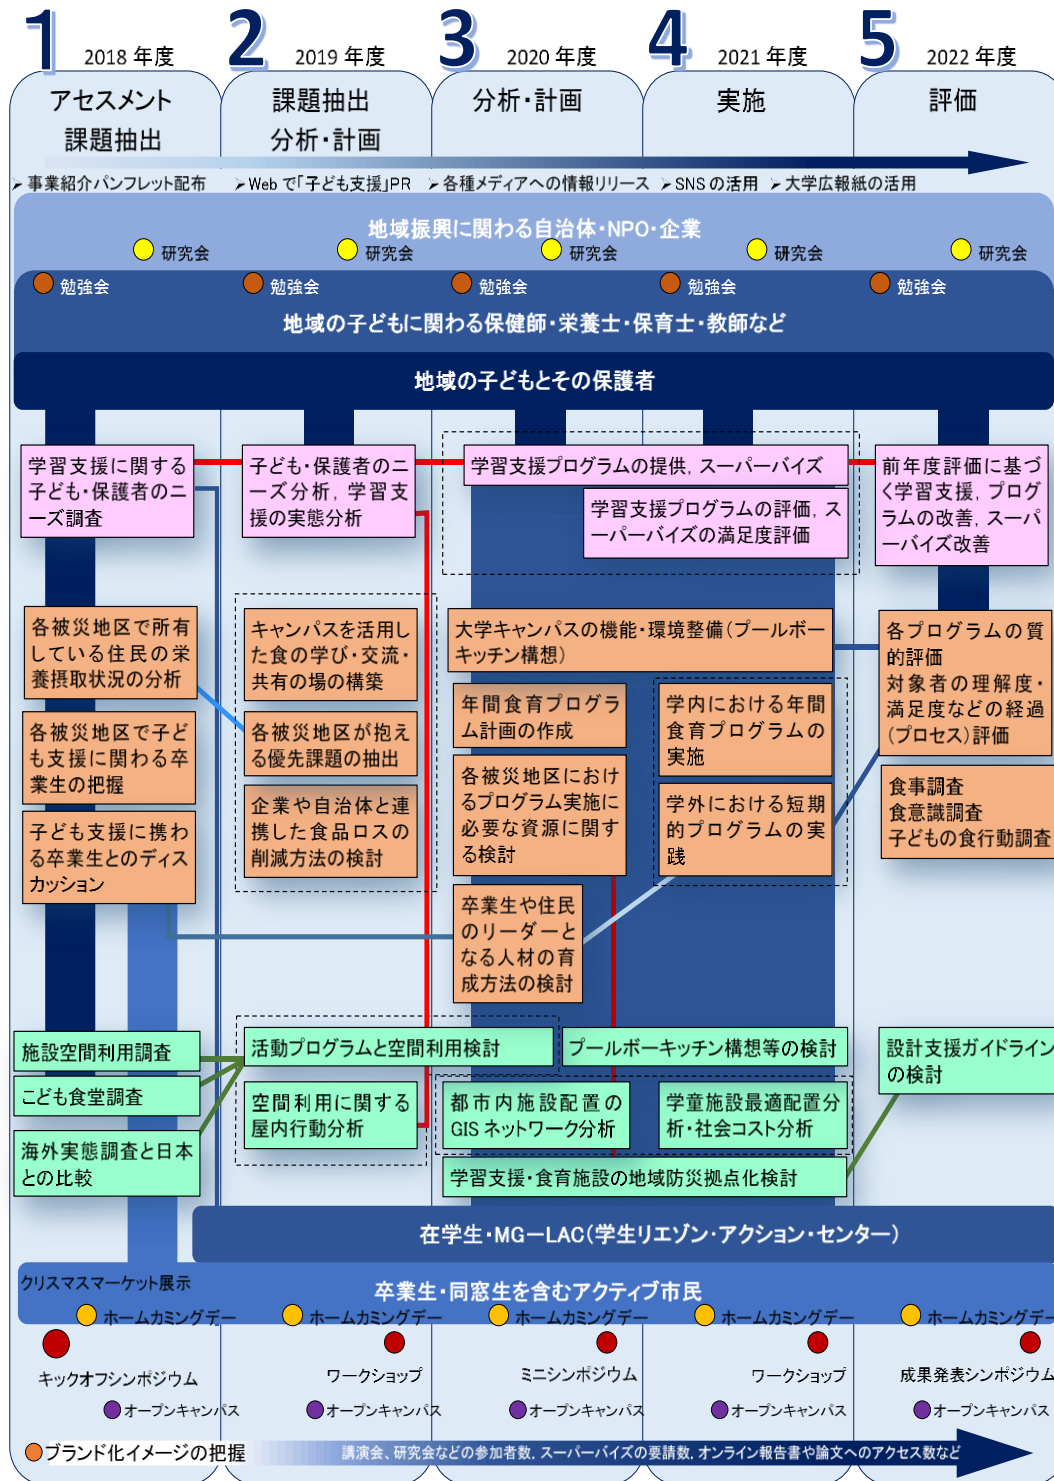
1 2018 年度
2 2019 年度
3 2020 年度
4 2021 年度
5 2022 年度

アセスメント
課題抽出

課題抽出
分析・計画

分析・計画

実施

評価

事業紹介パンフレット配布
Web で「子ども支援」PR
各種メディアへの情報リリース
SNS の活用
大学広報紙の活用

地域振興に関わる自治体・NPO・企業
研究会
研究会
研究会
研究会
研究会
勉強会
勉強会
勉強会
勉強会
勉強会
地域の子どもに関わる保健師・栄養士・保育士・教師など

地域の子どもとその保護者

学習支援に関する子ども・保護者のニーズ調査

子ども・保護者のニーズ分析，学習支援の実態分析

学習支援プログラムの提供，スーパーバイズ

学習支援プログラムの評価，スーパーバイズの満足度評価

前年度評価に基づく学習支援，プログラムの改善，スーパーバイズ改善

各被災地区で所有している住民の栄養摂取状況の分析

キャンパスを活用した食の学び・交流・共有の場の構築

大学キャンパスの機能・環境整備（プールボーキッチン構想）

各プログラムの質的評価
対象者の理解度・満足度などの経過（プロセス）評価

各被災地区で子ども支援に関わる卒業生の把握

各被災地区が抱える優先課題の抽出

年間食育プログラム計画の作成

学内における年間食育プログラムの実施

食事調査
食意識調査
子どもの食行動調査

子ども支援に携わる卒業生とのディスカッション

企業や自治体と連携した食品ロスの削減方法の検討

各被災地区におけるプログラム実施に必要な資源に関する検討

学外における短期的プログラムの実践

卒業生や住民のリーダーとなる人材の育成方法の検討

施設空間利用調査
こども食堂調査
海外実態調査と日本との比較

活動プログラムと空間利用検討
プールボーキッチン構想等の検討
設計支援ガイドラインの検討

空間利用に関する屋内行動分析
都市内施設配置の GIS ネットワーク分析
学童施設最適配置分析・社会コスト分析

学習支援・食育施設の地域防災拠点化検討

在学生・MG―LAC（学生リエゾン・アクション・センター）

クリスマスマーケット展示
卒業生・同窓生を含むアクティブ市民
ホームカミングデー
ホームカミングデー
ホームカミングデー
ホームカミングデー
ホームカミングデー

キックオフシンポジウム
ワークショップ
ミニシンポジウム
ワークショップ
成果発表シンポジウム

オープンキャンパス
オープンキャンパス
オープンキャンパス
オープンキャンパス
オープンキャンパス

ブランド化イメージの把握
講演会、研究会などの参加者数，スーパーバイズの要請数，オンライン報告書や論文へのアクセス数など